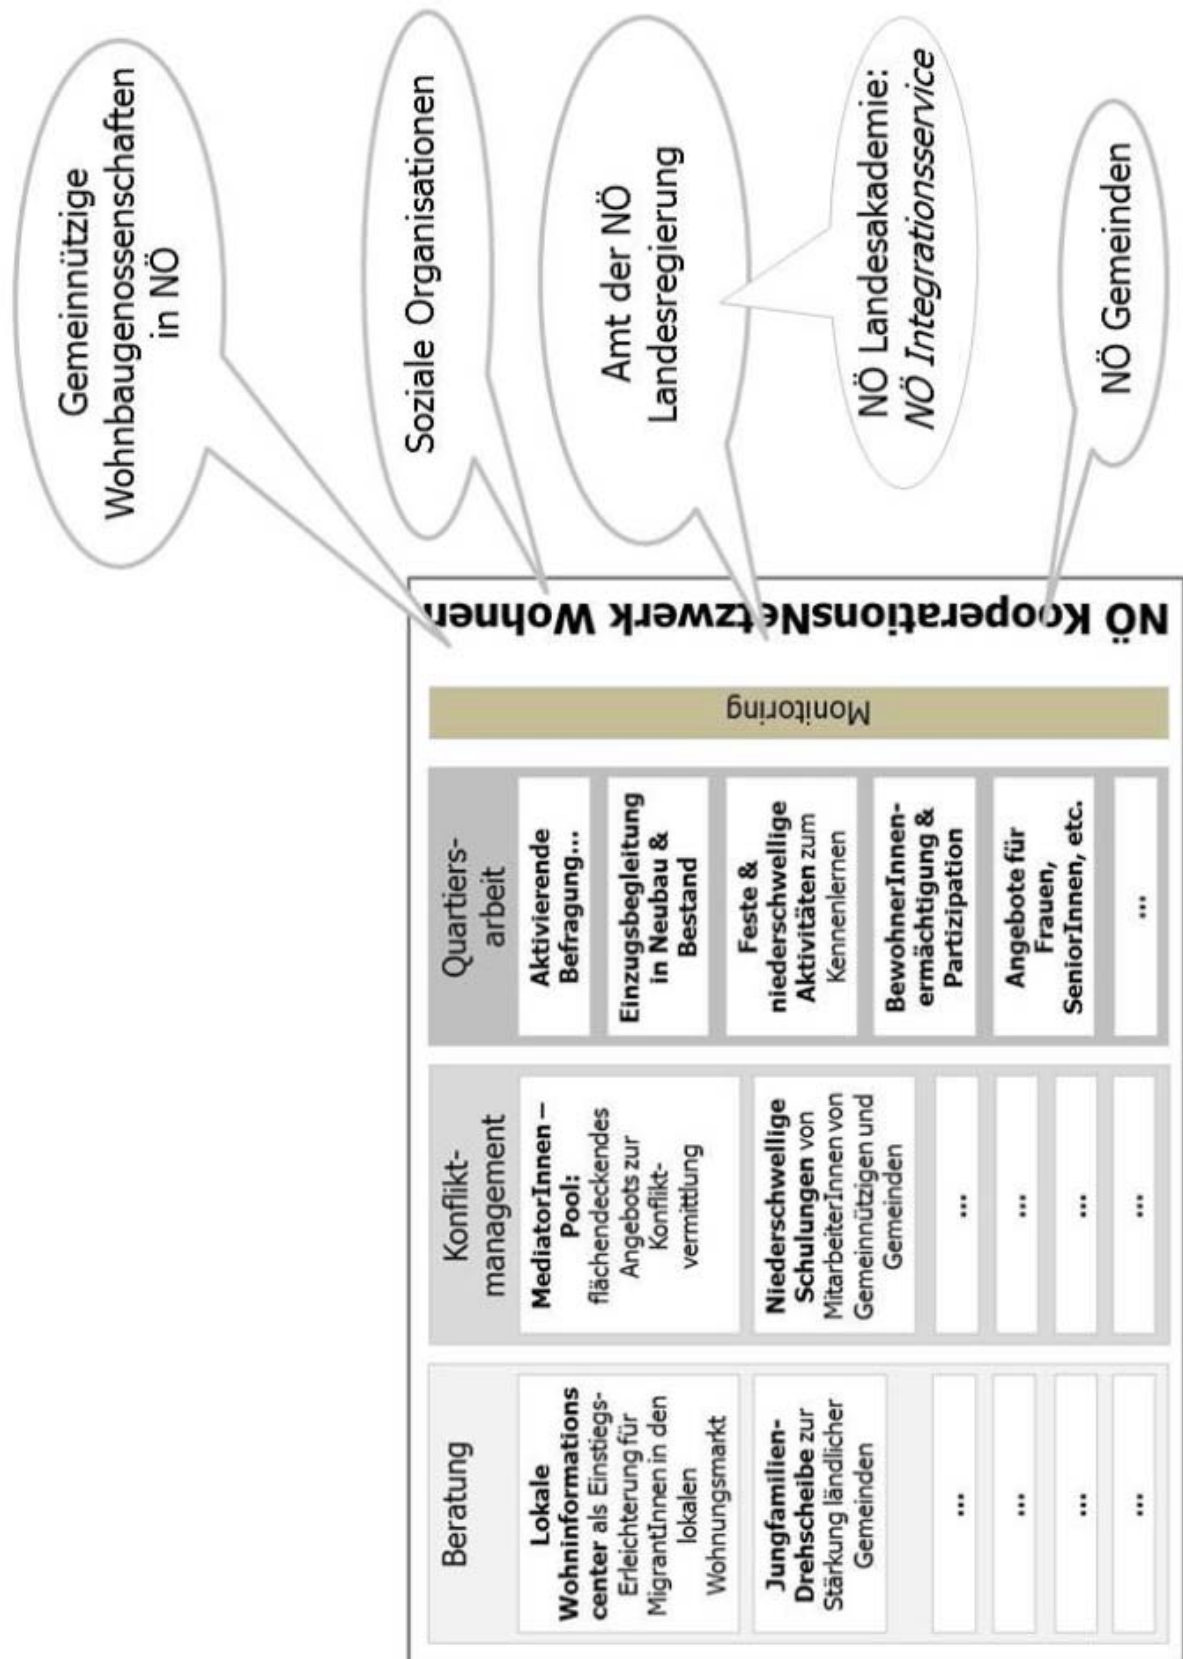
Gemeinnützige Wohnbaugenossenschaften in NÖ

Soziale Organisationen

Amt der NÖ Landesregierung

NÖ Landesakademie: *NÖ Integrationsservice*

NÖ Gemeinden

NÖ KooperationsNetzwerk Wohnen

Monitoring

Quartiers-arbeit

**Aktivierende Befragung...**

**Einzugsbegleitung in Neubau & Bestand**

**Feste & niederschwellige Aktivitäten** zum Kennenlernen

**BewohnerInnen-ermächtigung & Partizipation**

**Angebote für Frauen, SeniorInnen, etc.**

...

Konflikt-management

**MediatorInnen – Pool:** flächendeckendes Angebots zur Konflikt-vermittlung

**Niederschwellige Schulungen** von MitarbeiterInnen von Gemeinnützigen und Gemeinden

...

...

...

...

Beratung

**Lokale Wohninformations center** als Einstiegs-Erleichterung für MigrantInnen in den lokalen Wohnungsmarkt

**Jungfamilien-Drehscheibe** zur Stärkung ländlicher Gemeinden

...

...

...

...